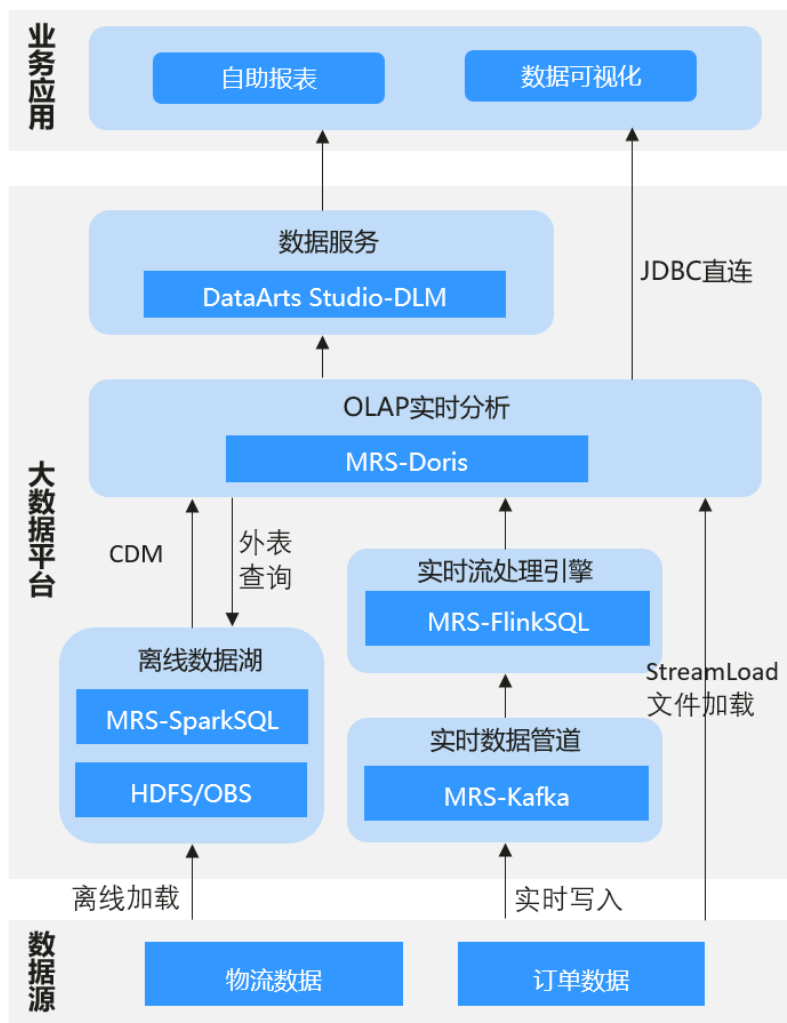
业务应用

自助报表

数据可视化

数据服务

DataArts Studio-DLM

JDBC直连

OLAP实时分析

MRS-Doris

大数据平台

CDM

外表查询

实时流处理引擎

MRS-FlinkSQL

离线数据湖

MRS-SparkSQL

HDFS/OBS

StreamLoad文件加载

实时数据管道

MRS-Kafka

离线加载

实时写入

数据源

物流数据

订单数据